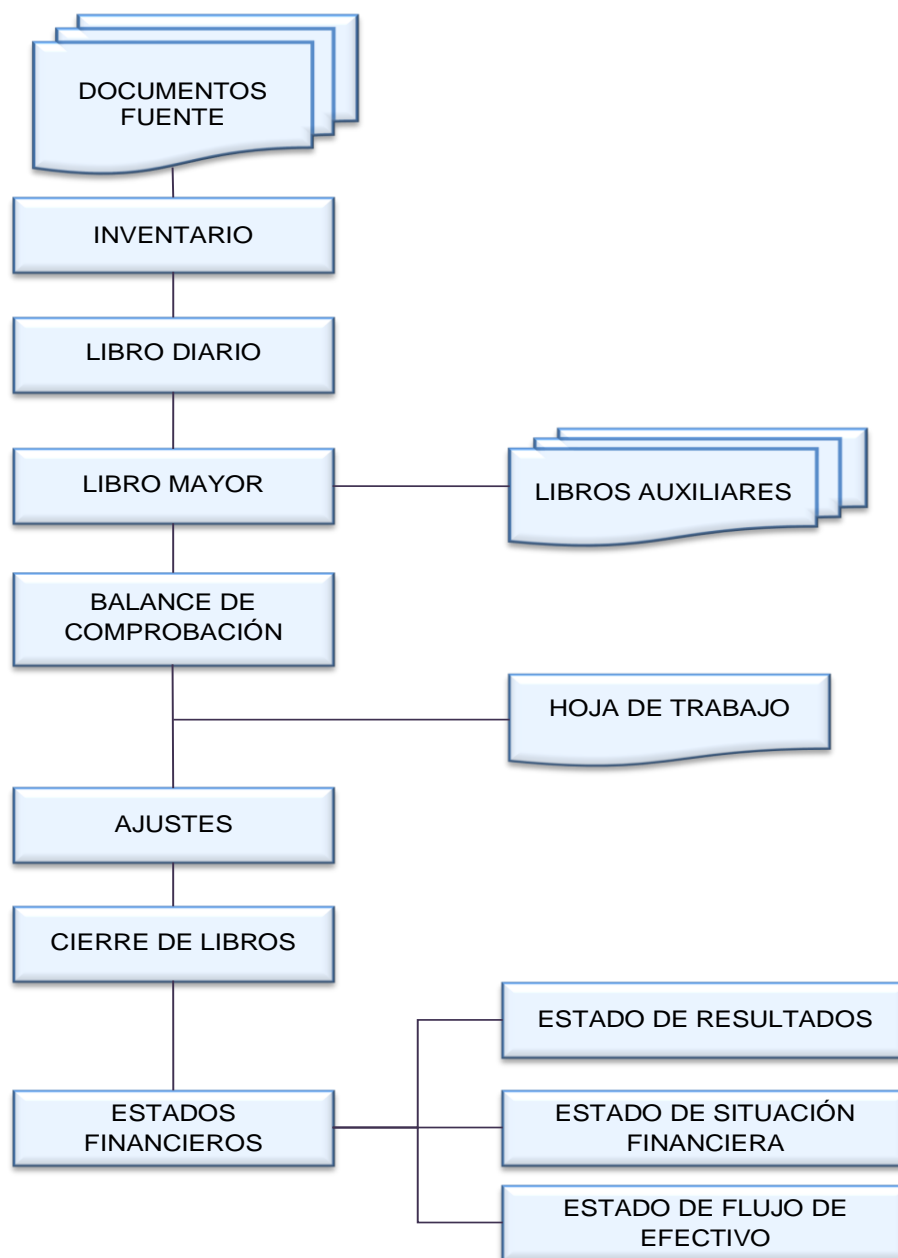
DOCUMENTOS FUENTE

INVENTARIO

LIBRO DIARIO

LIBRO MAYOR

LIBROS AUXILIARES

BALANCE DE COMPROBACIÓN

HOJA DE TRABAJO

AJUSTES

CIERRE DE LIBROS

ESTADOS FINANCIEROS

ESTADO DE RESULTADOS

ESTADO DE SITUACIÓN FINANCIERA

ESTADO DE FLUJO DE EFECTIVO